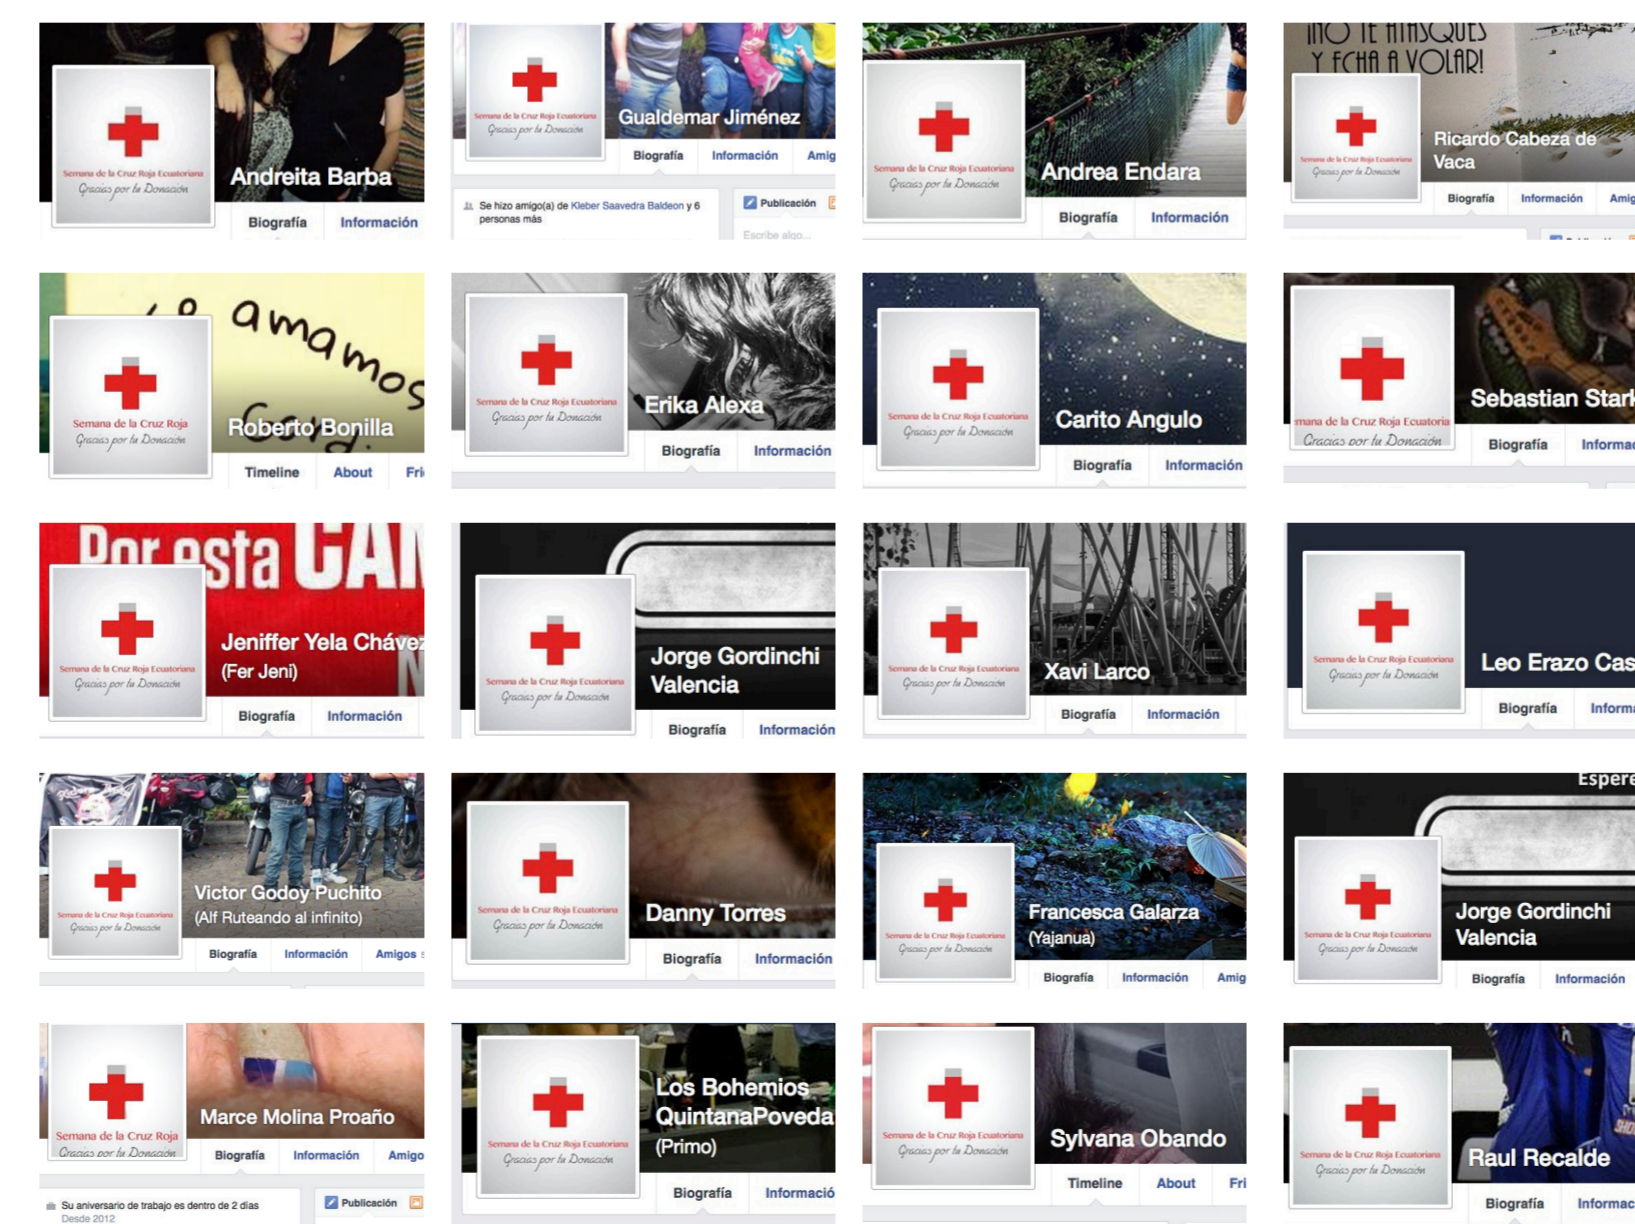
Semana de la Cruz Roja Ecuatoriana
Gracias por tu Donación
Andreita Barba
Biografía Información

Semana de la Cruz Roja Ecuatoriana
Gracias por tu Donación
Gualdemar Jiménez
Biografía Información Amig
Se hizo amigo(a) de Kleber Saavedra Baldeon y 6 personas más
Publicación
Escribe algo...

Semana de la Cruz Roja Ecuatoriana
Gracias por tu Donación
Andrea Endara
Biografía Información

¡NO TE ATASQUES Y ECHA A VOLAR!
Semana de la Cruz Roja Ecuatoriana
Gracias por tu Donación
Ricardo Cabeza de Vaca
Biografía Información Amig

amamos
Semana de la Cruz Roja
Gracias por tu Donación
Roberto Bonilla
Timeline About Fri

Semana de la Cruz Roja Ecuatoriana
Gracias por tu Donación
Erika Alexa
Biografía Información

Semana de la Cruz Roja Ecuatoriana
Gracias por tu Donación
Carito Angulo
Biografía Información

mana de la Cruz Roja Ecuatoria
Gracias por tu Donación
Sebastian Stark
Biografía Informac

Por esta CAM
Semana de la Cruz Roja Ecuatoriana
Gracias por tu Donación
Jeniffer Yela Chávez
(Fer Jeni)
Biografía Información

Semana de la Cruz Roja Ecuatoriana
Gracias por tu Donación
Jorge Gordinchi Valencia
Biografía Información

Semana de la Cruz Roja Ecuatoriana
Gracias por tu Donación
Xavi Larco
Biografía Información

Semana de la Cruz Roja Ecuatoriana
Gracias por tu Donación
Leo Erazo Cas
Biografía Informa

Semana de la Cruz Roja Ecuatoriana
Gracias por tu Donación
Victor Godoy Puchito
(Alf Ruteando al infinito)
Biografía Información Amigos

Semana de la Cruz Roja Ecuatoriana
Gracias por tu Donación
Danny Torres
Biografía Información

Semana de la Cruz Roja Ecuatoriana
Gracias por tu Donación
Francesca Galarza
(Yajanua)
Biografía Información Amig

Espere
Semana de la Cruz Roja Ecuatoriana
Gracias por tu Donación
Jorge Gordinchi Valencia
Biografía Información

Semana de la Cruz Roja
Gracias por tu Donación
Marce Molina Proaño
Biografía Información Amigo
Su aniversario de trabajo es dentro de 2 días
Desde 2012
Publicación

Semana de la Cruz Roja Ecuatoriana
Gracias por tu Donación
Los Bohemios QuintanaPoveda
(Primo)
Biografía Informació

Semana de la Cruz Roja Ecuatoriana
Gracias por tu Donación
Sylvana Obando
Timeline About Fri

Semana de la Cruz Roja Ecuatoriana
Gracias por tu Donación
Raul Recalde
Biografía Informac